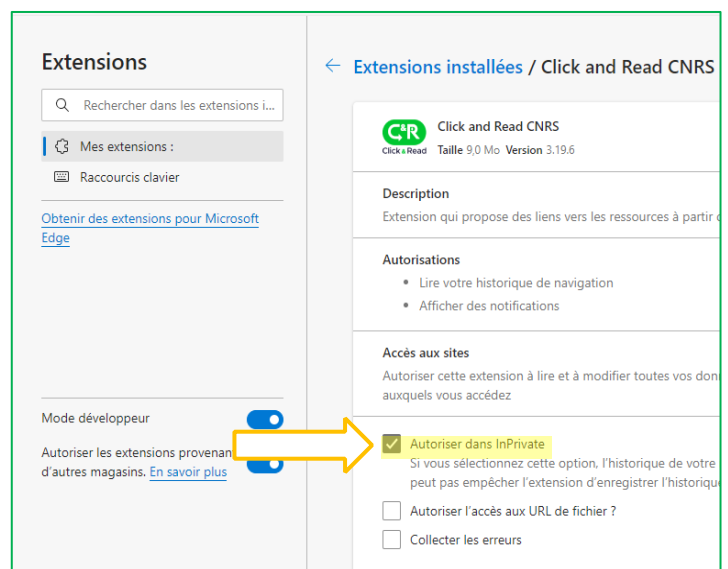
Extensions

Rechercher dans les extensions i...

Mes extensions :

Raccourcis clavier

Obtenir des extensions pour Microsoft Edge

Mode développeur

Autoriser les extensions provenan d'autres magasins. En savoir plus

← Extensions installées / Click and Read CNRS

C&R Click & Read

Click and Read CNRS

Taille 9,0 Mo Version 3.19.6

Description

Extension qui propose des liens vers les ressources à partir d

Autorisations

• Lire votre historique de navigation

• Afficher des notifications

Accès aux sites

Autoriser cette extension à lire et à modifier toutes vos don auxquels vous accédez

Autoriser dans InPrivate

Si vous sélectionnez cette option, l'historique de votre peut pas empêcher l'extension d'enregistrer l'historique

Autoriser l'accès aux URL de fichier ?

Collecter les erreurs